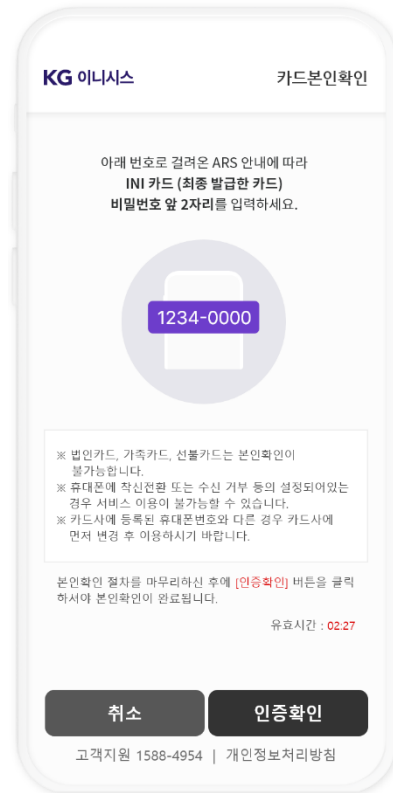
KG 이니시스

카드본인확인

아래 번호로 걸려온 ARS 안내에 따라
INI 카드 (최종 발급한 카드)
비밀번호 앞 2자리를 입력하세요.

1234-0000

※ 법인카드, 가족카드, 선불카드는 본인확인이 불가능합니다.
※ 휴대폰에 착신전환 또는 수신 거부 등의 설정되어있는 경우 서비스 이용이 불가능할 수 있습니다.
※ 카드사에 등록된 휴대폰번호와 다른 경우 카드사에 먼저 변경 후 이용하시기 바랍니다.

본인확인 절차를 마무리하신 후에 [인증확인] 버튼을 클릭하셔야 본인확인이 완료됩니다.

유효시간 : 02:27

취소

인증확인

고객지원 1588-4954 | 개인정보처리방침